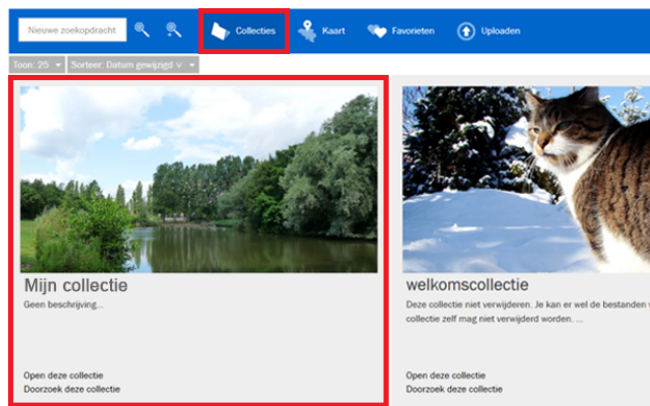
Nieuwe zoekopdracht

Collecties

Kaart

Favorieten

Uploaden

Toon: 25

Sorteer: Datum gewijzigd

Mijn collectie

Geen beschrijving...

Open deze collectie

Doorzoek deze collectie

welkomscollectie

Deze collectie niet verwijderen. Je kan er wel de bestanden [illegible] collectie zelf mag niet verwijderd worden. ...

Open deze collectie

Doorzoek deze collectie